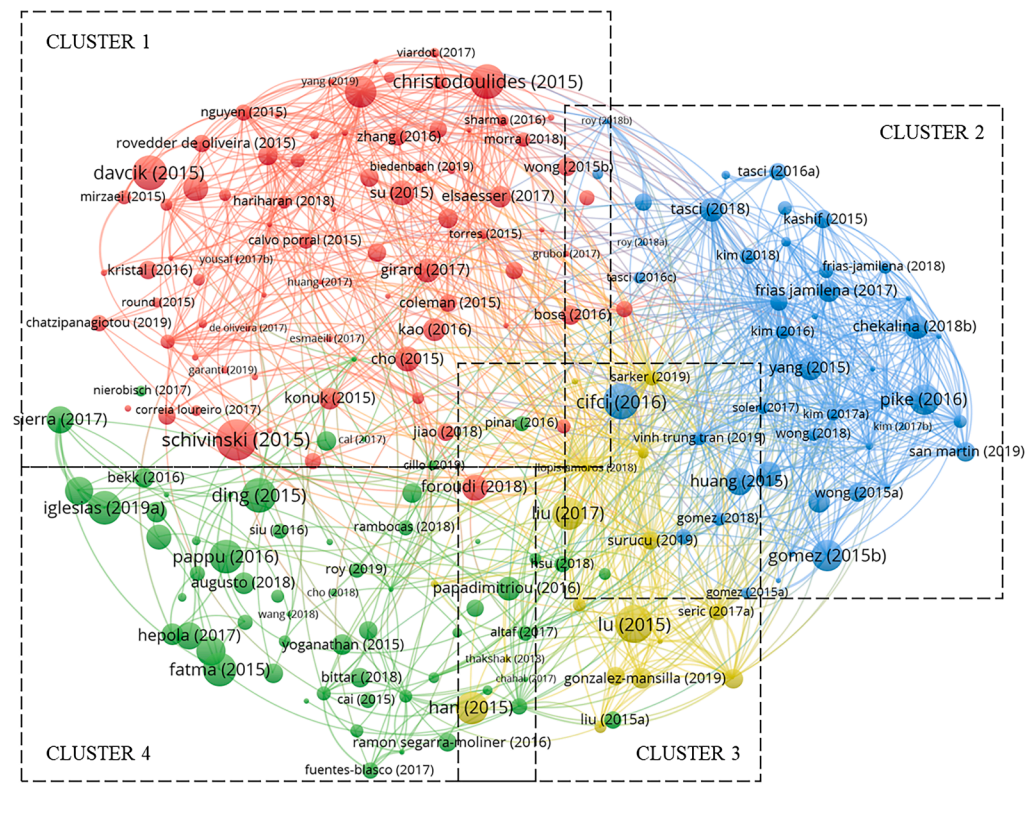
CLUSTER 1

CLUSTER 2

CLUSTER 3

CLUSTER 4

viardot (2017)
yang (2019)
christodoulides (2015)
nguyen (2015)
sharma (2016)
roy (2018b)
morra (2018)
rovedder de oliveira (2015)
zhang (2016)
davcik (2015)
biedenbach (2019)
wong (2015b)
mirzaei (2015)
hariharan (2018)
su (2015)
elsaesser (2017)
tasci (2016a)
tasci (2018)
kashif (2015)
torres (2015)
calvo porral (2015)
roy (2018a)
grubor (2017)
yousaf (2017b)
kim (2018)
frias-jamilena (2018)
kristal (2016)
huang (2017)
girard (2017)
tasci (2016c)
frias jamilena (2017)
round (2015)
coleman (2015)
chatzipanagiotou (2019)
de oliveira (2017)
bose (2016)
kim (2016)
chekalina (2018b)
esmaeili (2017)
kao (2016)
garanti (2019)
cho (2015)
sarker (2019)
yang (2015)
nierobisch (2017)
correia loureiro (2017)
konuk (2015)
cifci (2016)
soler (2017)
pike (2016)
kim (2017a)
sierra (2017)
pinar (2016)
kim (2017b)
cai (2017)
jiao (2018)
vinh trung tran (2019)
wong (2018)
schivinski (2015)
cillo (2019)
llopis-amoros (2018)
san martin (2019)
bekk (2016)
huang (2015)
ding (2015)
foroudi (2018)
iglesias (2019a)
wong (2015a)
liu (2017)
siu (2016)
rambocas (2018)
gomez (2018)
surucu (2019)
pappu (2016)
hsu (2018)
gomez (2015b)
roy (2019)
augusto (2018)
cho (2018)
papadimitriou (2016)
gomez (2015a)
wang (2018)
seric (2017a)
lu (2015)
hepola (2017)
yoganathan (2015)
altaf (2017)
thakshak (2018)
fatma (2015)
bittar (2018)
chahal (2017)
gonzalez-mansilla (2019)
cai (2015)
han (2015)
liu (2015a)
ramon segarra-moliner (2016)
fuentes-blasco (2017)